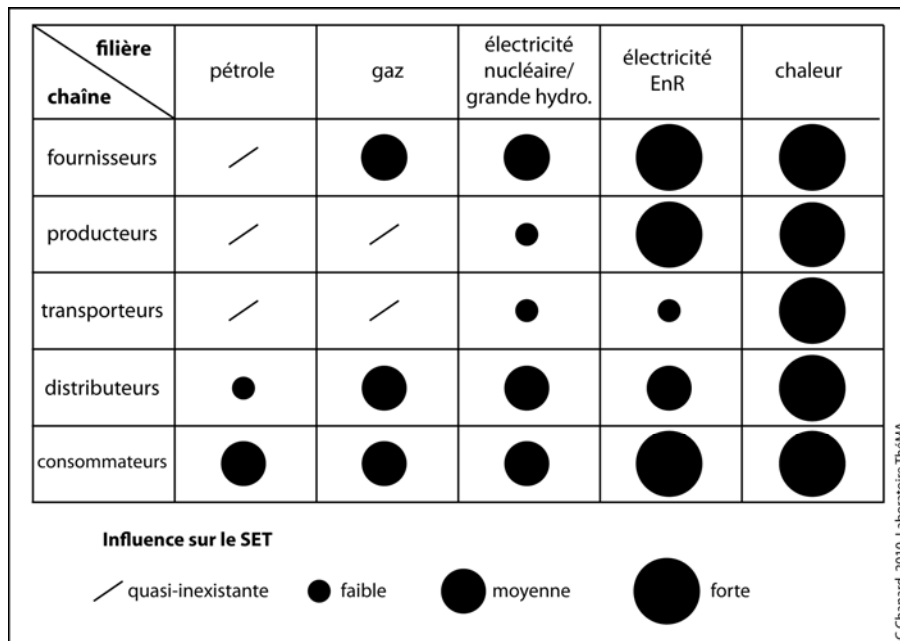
| filière / chaîne | pétrole | gaz | électricité nucléaire/ grande hydro. | électricité EnR | chaleur |
|---|---|---|---|---|---|
| fournisseurs | / | ● | ● | ● | ● |
| producteurs | / | / | ● | ● | ● |
| transporteurs | / | / | ● | ● | ● |
| distributeurs | ● | ● | ● | ● | ● |
| consommateurs | ● | ● | ● | ● | ● |

Influence sur le SET

/ quasi-inexistante ● faible ● moyenne ● forte

C.Chazard, 2010, Laboratoire ThéMA